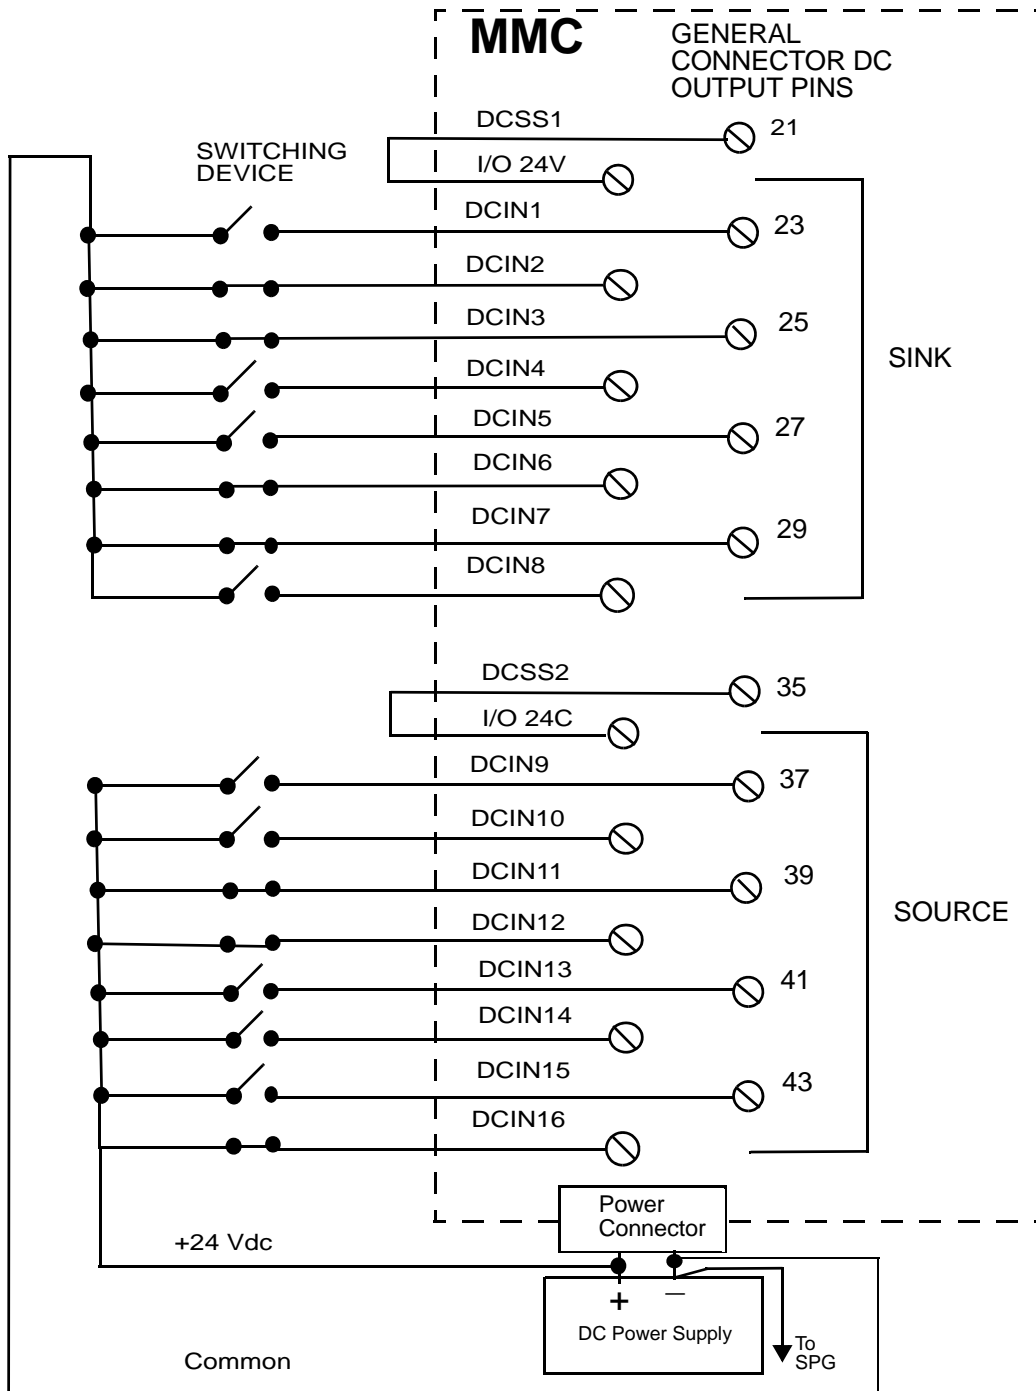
MMC

GENERAL CONNECTOR DC OUTPUT PINS

SWITCHING DEVICE

DCSS1 21

I/O 24V

DCIN1 23

DCIN2

DCIN3 25

DCIN4

DCIN5 27

DCIN6

DCIN7 29

DCIN8

SINK

DCSS2 35

I/O 24C

DCIN9 37

DCIN10

DCIN11 39

DCIN12

DCIN13 41

DCIN14

DCIN15 43

DCIN16

SOURCE

Power Connector

+24 Vdc

+ –

DC Power Supply

To SPG

Common